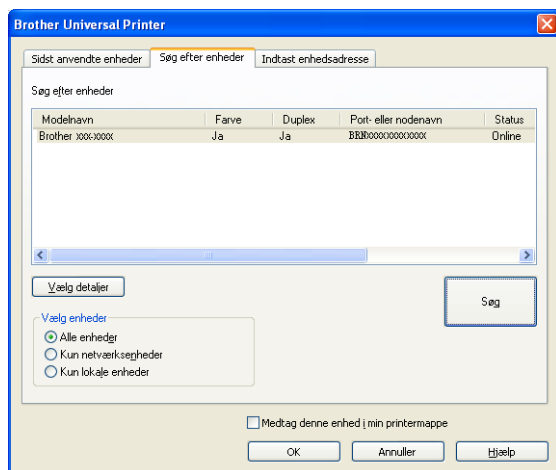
Brother Universal Printer

Sidst anvendte enheder | Søg efter enheder | Indtast enhedsadresse

Søg efter enheder

| Modelnavn | Farve | Duplex | Port- eller nodenavn | Status |
|---|---|---|---|---|
| Brother XXX-XXXX | Ja | Ja | BRNXXXXXXXXXXXX | Online |

Vælg detaljer

Søg

Vælg enheder
Alle enheder
Kun netværksenheder
Kun lokale enheder

Medtag denne enhed i min printermappe

OK Annuller Hjælp